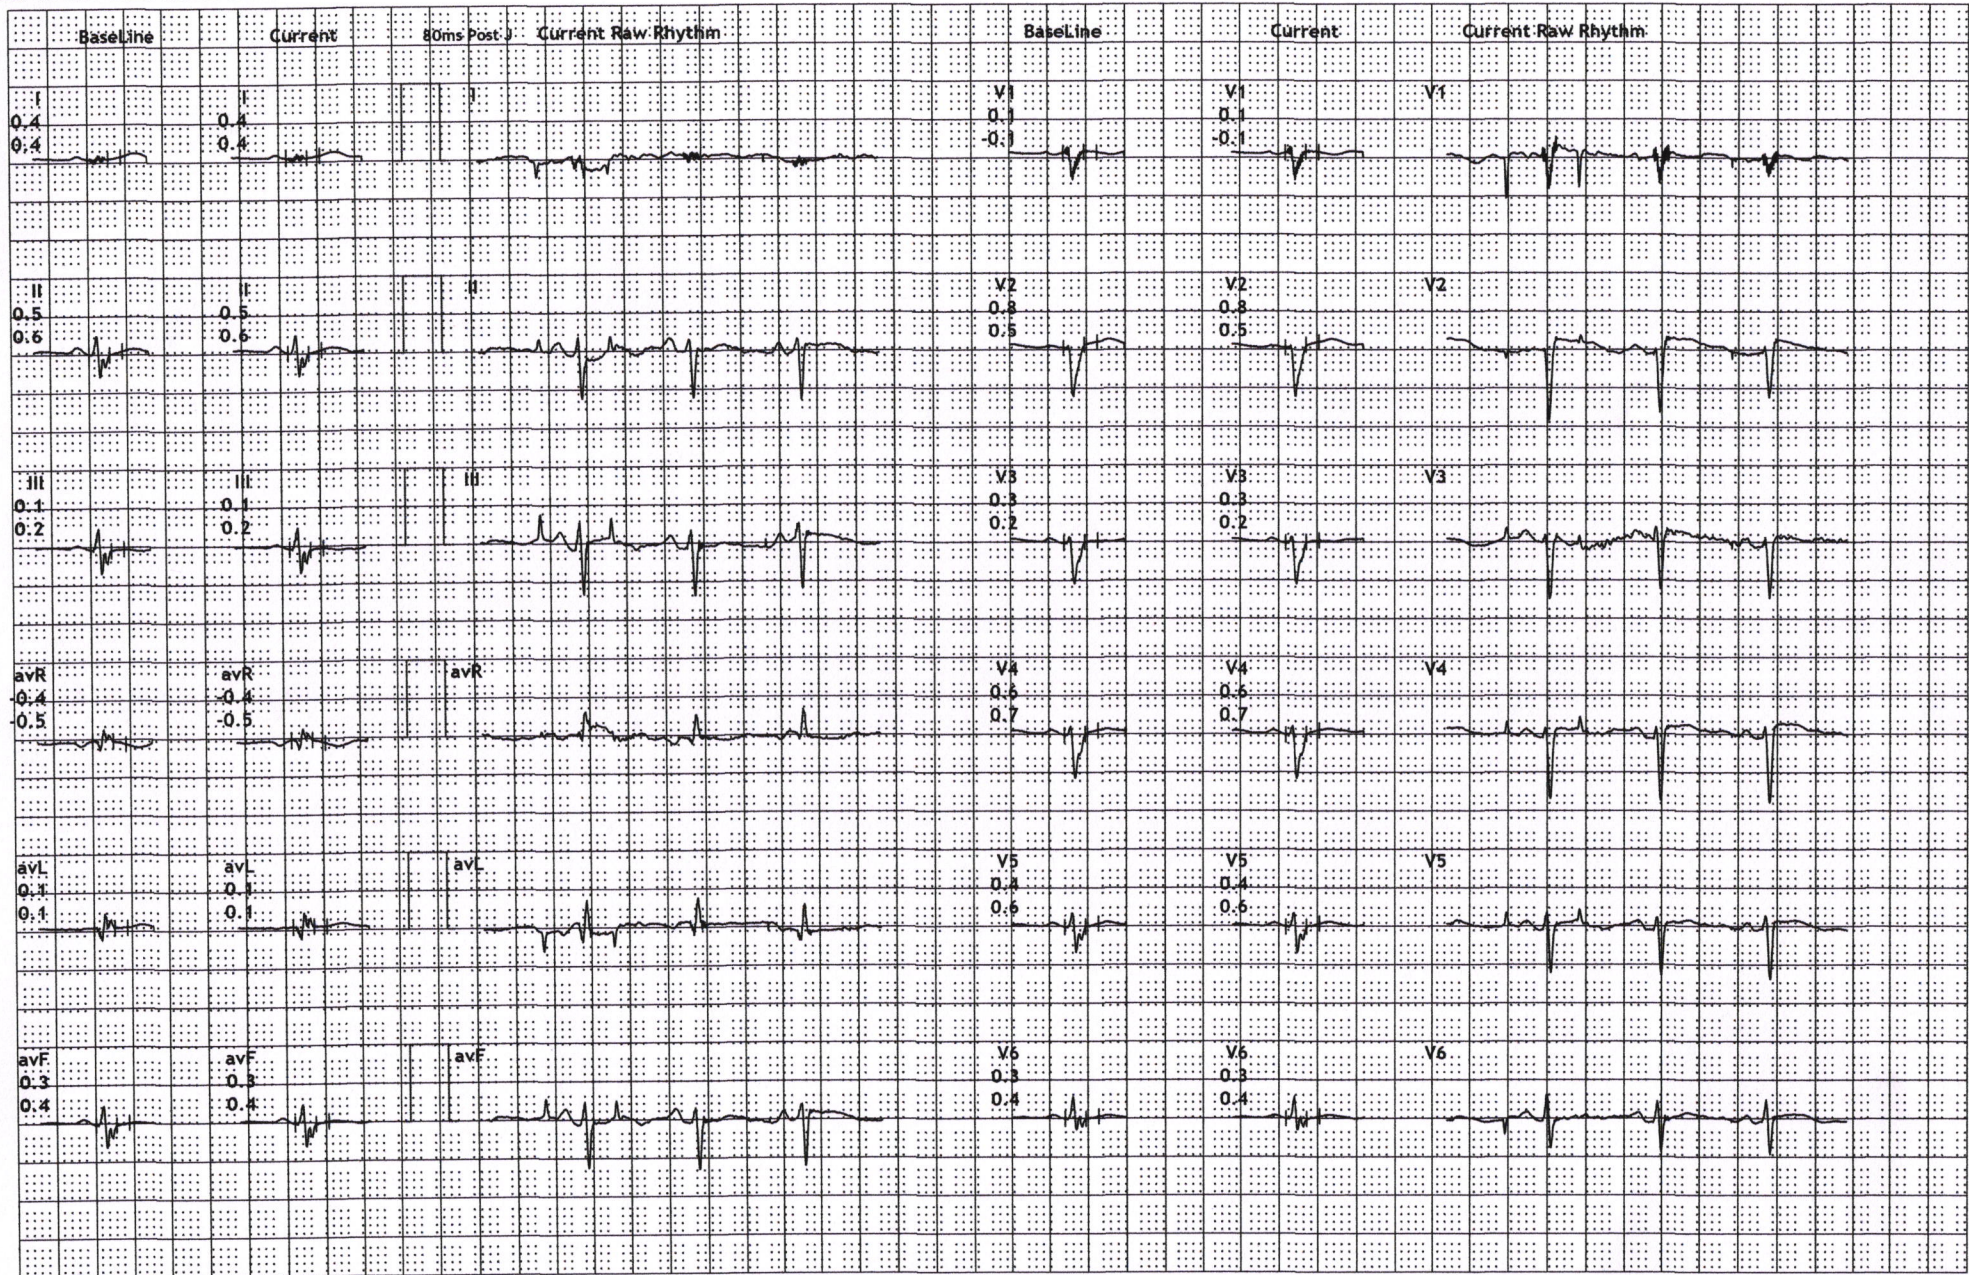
BaseLine Current 80ms Post J Current Raw Rhythm BaseLine Current Current Raw Rhythm

I
0.4
0.4

I
0.4
0.4

I

V1
0.1
-0.1

V1
0.1
-0.1

V1

II
0.5
0.6

II
0.5
0.6

II

V2
0.8
0.5

V2
0.8
0.5

V2

III
0.1
0.2

III
0.1
0.2

III

V3
0.3
0.2

V3
0.3
0.2

V3

avR
-0.4
-0.5

avR
-0.4
-0.5

avR

V4
0.6
0.7

V4
0.6
0.7

V4

avL
0.1
0.1

avL
0.1
0.1

avL

V5
0.4
0.6

V5
0.4
0.6

V5

avF
0.3
0.4

avF
0.3
0.4

avF

V6
0.3
0.4

V6
0.3
0.4

V6